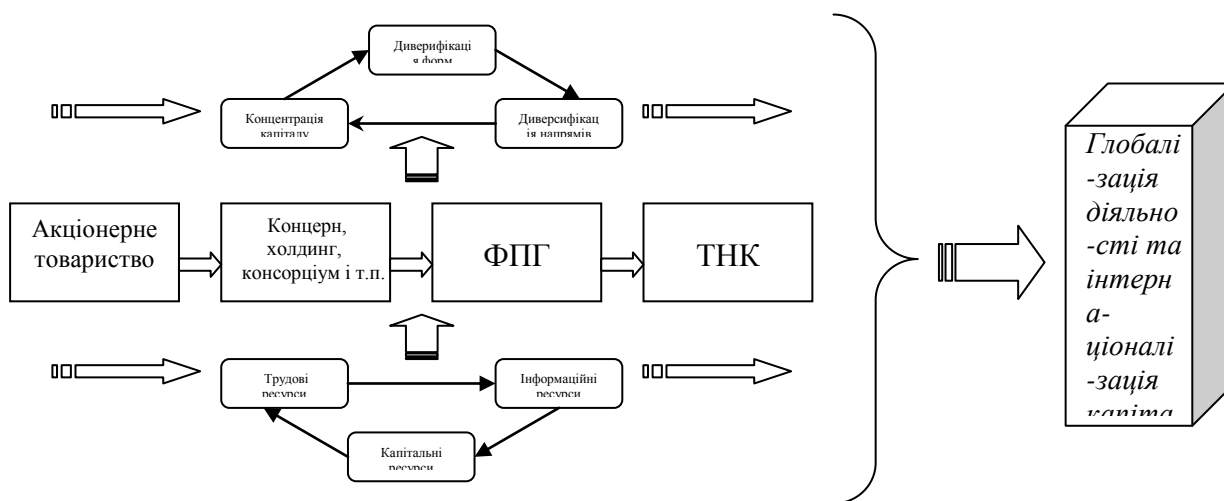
Диверифікація форм

Концентрація капіталу

Диверсифікація напрямів

Акціонерне товариство

Концерн, холдинг, консорціум і т.п.

ФПГ

ТНК

Трудові ресурси

Інформаційні ресурси

Капітальні ресурси

Глобалізація діяльності та інтернаціоналізація капіта